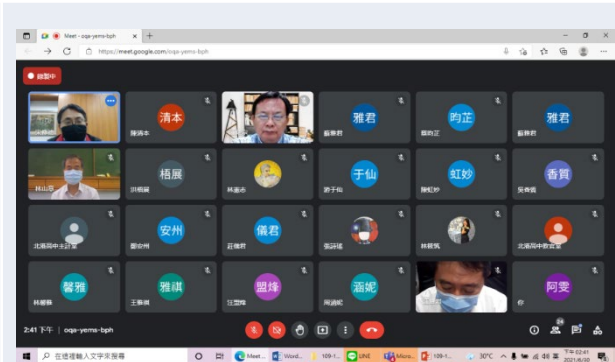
Meet - oqa-yems-bph
https://meet.google.com/oqa-yems-bph

錄製中

清本
陳清本

雅君
蘇雅君

昀芷
蔡昀芷

雅君
蘇雅君

林山添

梧展
許梧展

林進吉

于仙
游于仙

虹妙
陳虹妙

香貿
吳香貿

北港國中主計室

安州
鄭安州

儀君
莊儀君

張詠瑤

林筱鈞

北港國中教官室

馨雅
林馨雅

雅琪
王雅琪

盟烽
江盟烽

涵妮
周涵妮

你

阿雯

2:41 下午 | oqa-yems-bph

在這裡輸入文字來搜尋

Meet...

Word...

109-1...

LINE

Micro...

109-1...

30°C

下午 02:41
2021/6/08